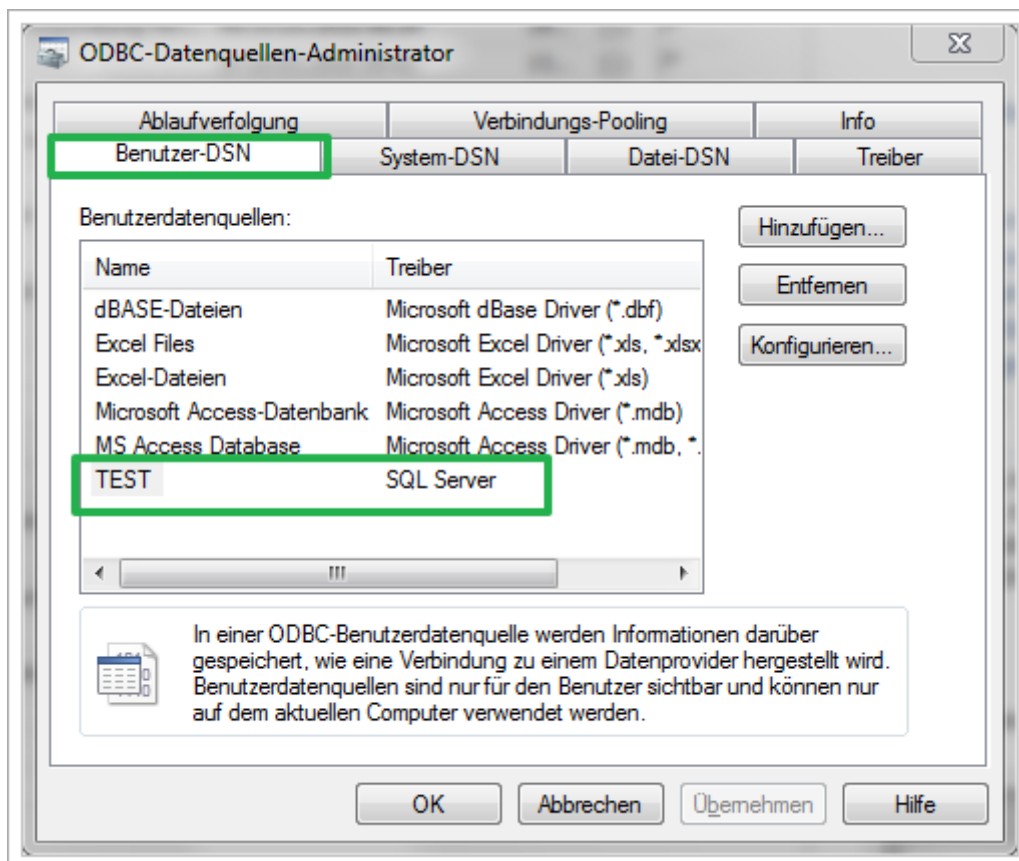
ODBC-Datenquellen-Administrator

Ablaufverfolgung | Verbindungs-Pooling | Info
Benutzer-DSN | System-DSN | Datei-DSN | Treiber

Benutzerdatenquellen:

| Name | Treiber |
|---|---|
| dBASE-Dateien | Microsoft dBase Driver (*.dbf) |
| Excel Files | Microsoft Excel Driver (*.xls, *.xlsx |
| Excel-Dateien | Microsoft Excel Driver (*.xls) |
| Microsoft Access-Datenbank | Microsoft Access Driver (*.mdb) |
| MS Access Database | Microsoft Access Driver (*.mdb, *. |
| TEST | SQL Server |

Hinzufügen...
Entfernen
Konfigurieren...

In einer ODBC-Benutzerdatenquelle werden Informationen darüber gespeichert, wie eine Verbindung zu einem Datenprovider hergestellt wird. Benutzerdatenquellen sind nur für den Benutzer sichtbar und können nur auf dem aktuellen Computer verwendet werden.

OK | Abbrechen | Übernehmen | Hilfe